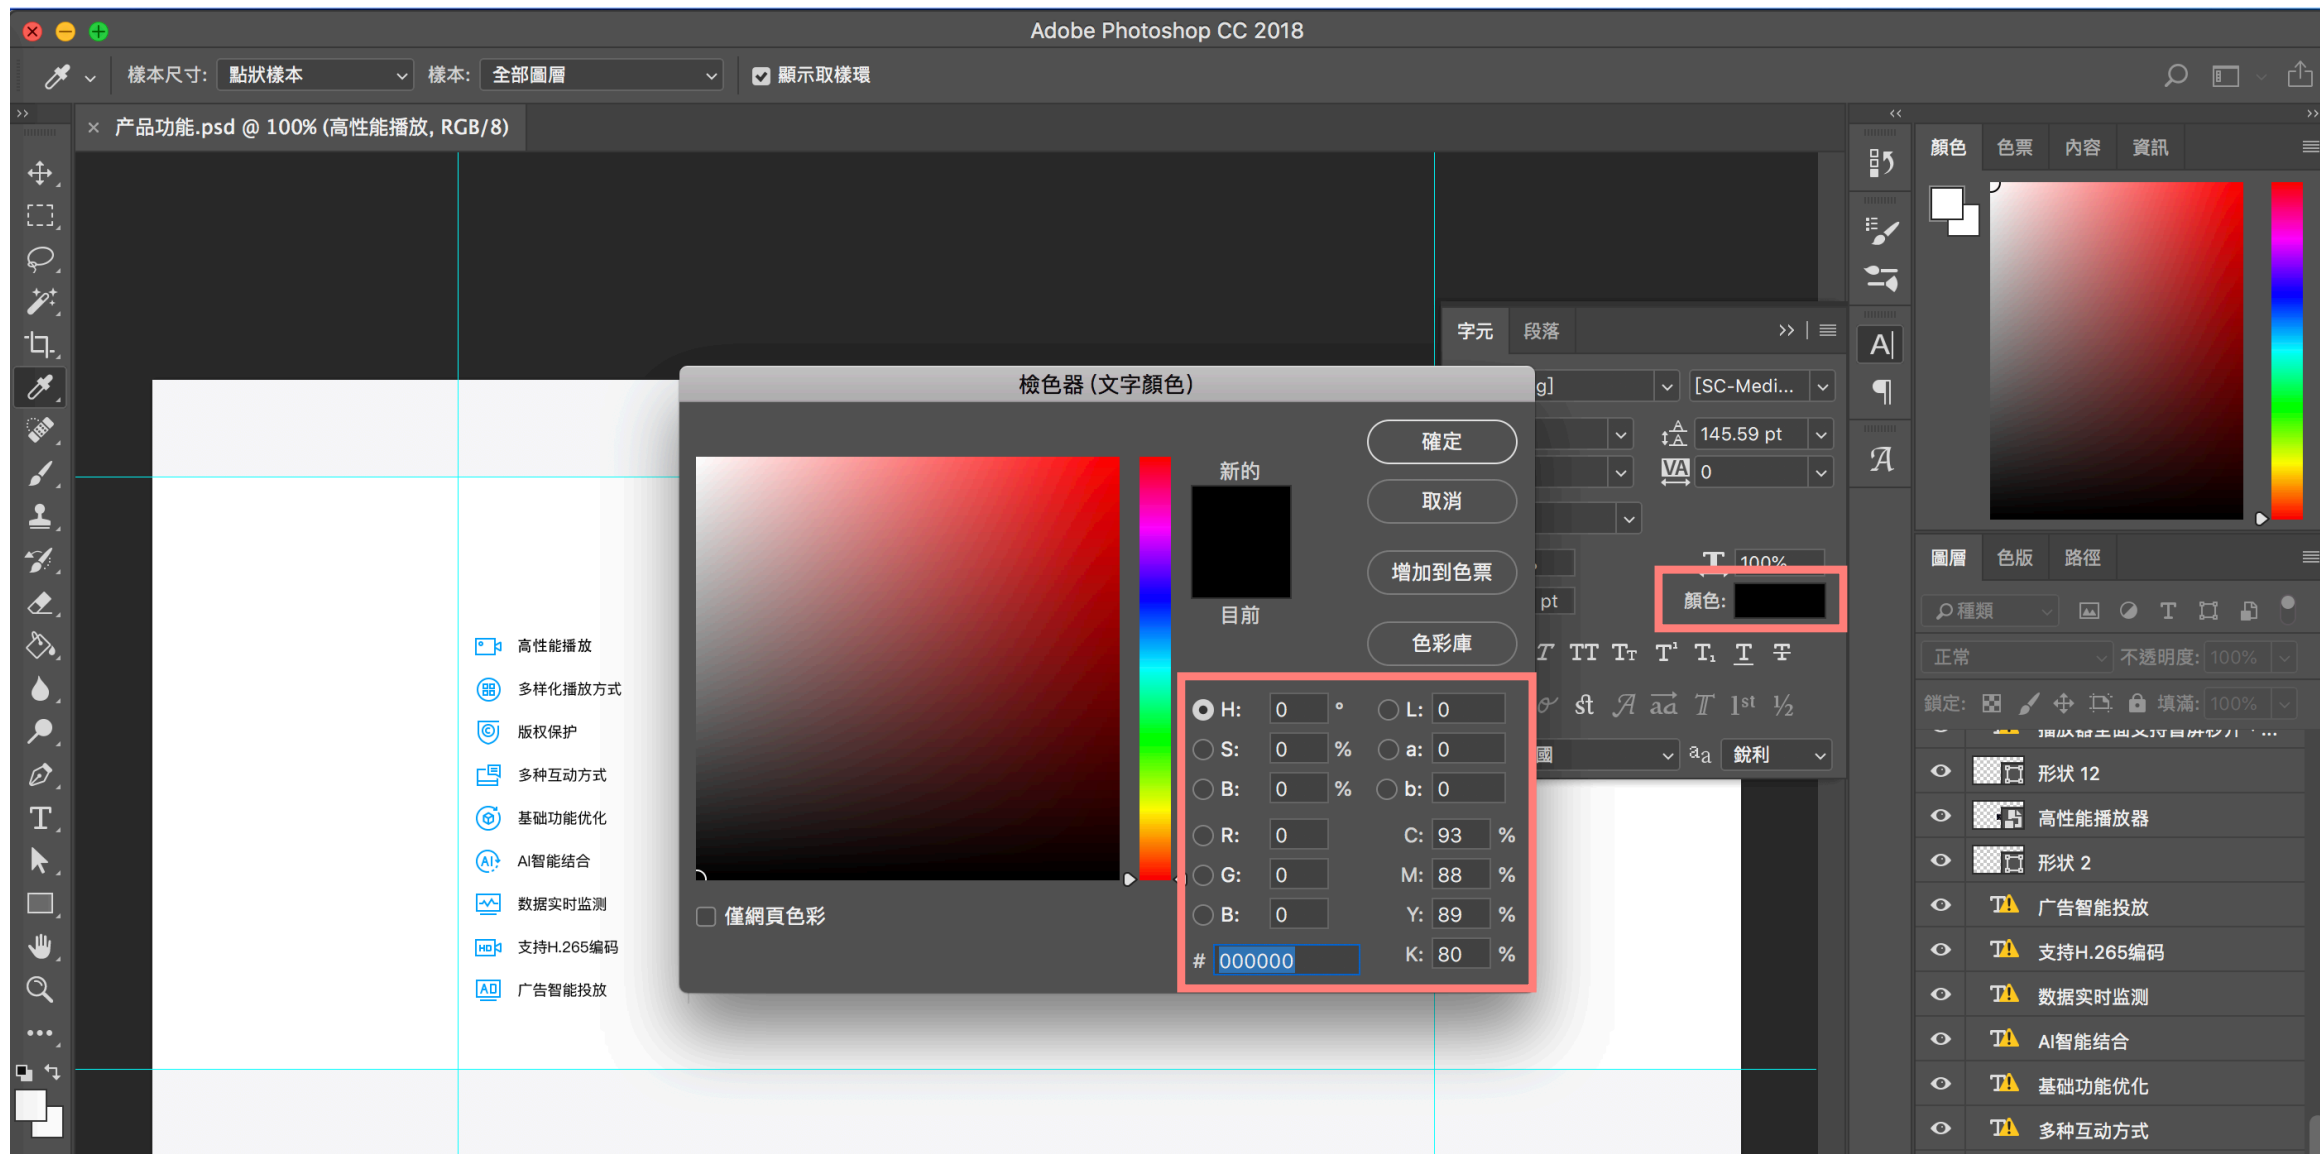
Adobe Photoshop CC 2018

樣本尺寸: 點狀樣本 樣本: 全部圖層 顯示取樣環

× 产品功能.psd @ 100% (高性能播放, RGB/8)

高性能播放
多样化播放方式
版权保护
多种互动方式
基础功能优化
AI智能结合
数据实时监测
支持H.265编码
广告智能投放

檢色器 (文字顏色)

新的
目前
確定
取消
增加到色票
色彩庫

僅網頁色彩

| H: | 0 | ° | L: | 0 | |
|---|---|---|---|---|---|
| S: | 0 | % | a: | 0 | |
| B: | 0 | % | b: | 0 | |
| R: | 0 | | C: | 93 | % |
| G: | 0 | | M: | 88 | % |
| B: | 0 | | Y: | 89 | % |
| # | 000000 | | K: | 80 | % |

字元 段落
g] [SC-Medi...
145.59 pt
0
100%
pt
顏色:
銳利

顏色 色票 內容 資訊

圖層 色版 路徑
種類
正常 不透明度: 100%
鎖定: 填滿: 100%
形狀 12
高性能播放器
形狀 2
广告智能投放
支持H.265编码
数据实时监测
AI智能结合
基础功能优化
多种互动方式